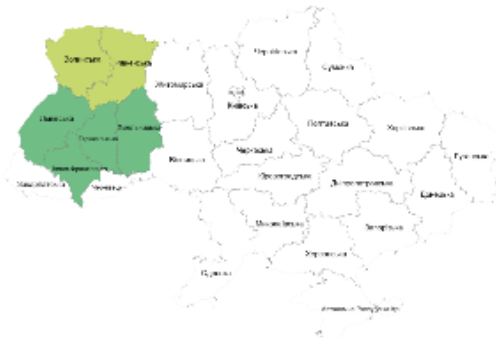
Волинська
Рівненська
Житомирська
Чернігівська
Сумська
Київ
Київська
Львівська
Тернопільська
Хмельницька
Полтавська
Харківська
Луганська
Вінницька
Черкаська
Івано-Франківська
Закарпатська
Чернівецька
Кіровоградська
Дніпропетровська
Донецька
Миколаївська
Запорізька
Херсонська
Одеська
Автономна Республіка Крим